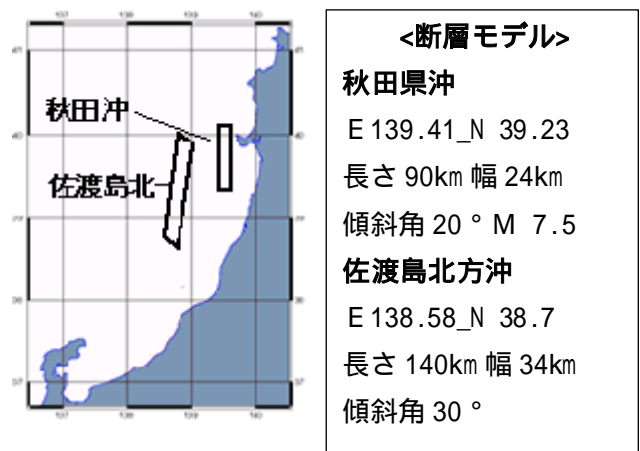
137 138 139 140
41
40
39
38
37
137 138 139 140

秋田沖
佐渡島北

<断層モデル>

秋田県沖

E139.41_N 39.23

長さ 90km 幅 24km

傾斜角 20° M 7.5

佐渡島北方沖

E138.58_N 38.7

長さ 140km 幅 34km

傾斜角 30°